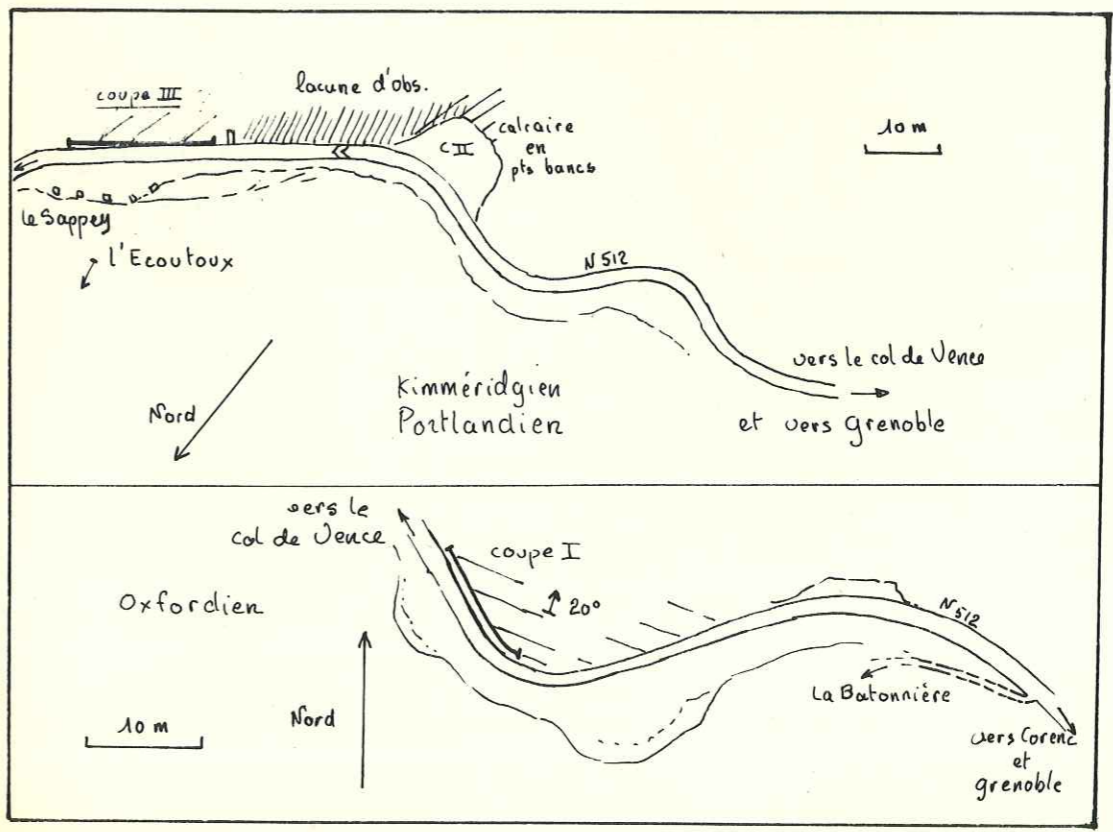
coupe III

lacune d'obs.

C II

calcaire en pts bancs

10 m

le Sappey

l'Ecoutoux

N 512

vers le col de Vence

Nord

Kimméridgien
Portlandien

et vers grenoble

vers le col de Vence

coupe I

20°

Oxfordien

N 512

10 m

Nord

La Batonnière

vers Corenc et grenoble